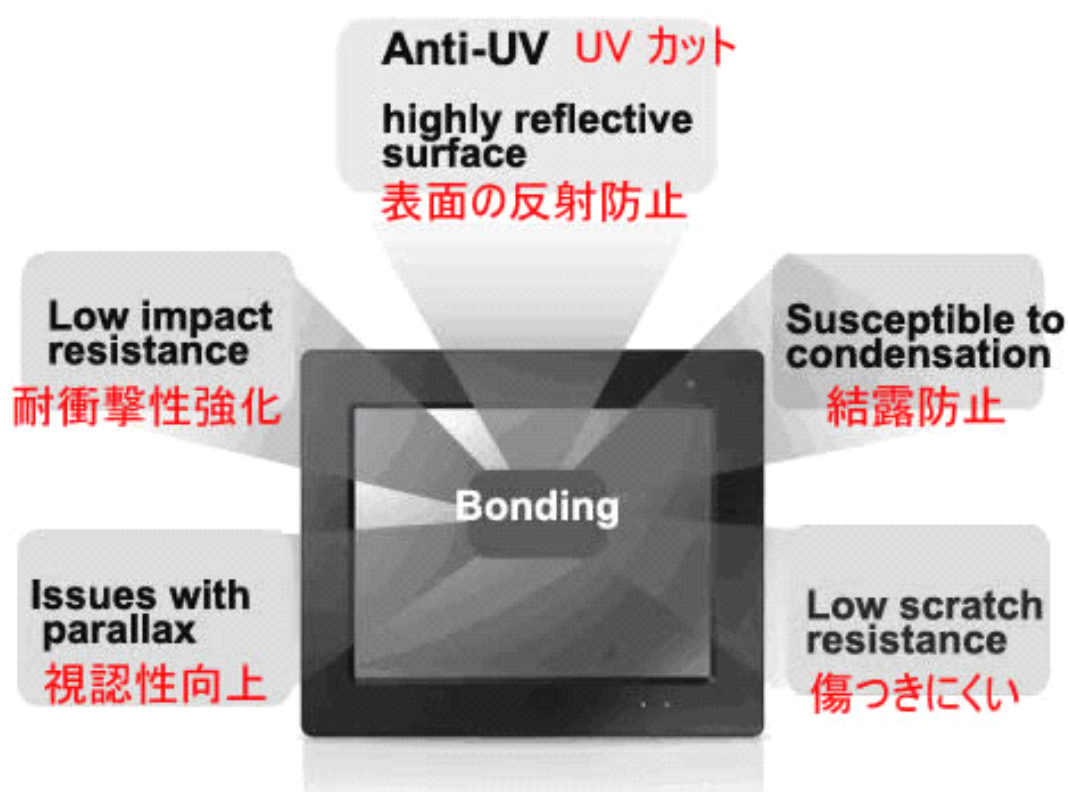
Anti-UV UV カット

highly reflective surface
表面の反射防止

Low impact resistance
耐衝撃性強化

Susceptible to condensation
結露防止

Bonding

Issues with parallax
視認性向上

Low scratch resistance
傷つきにくい